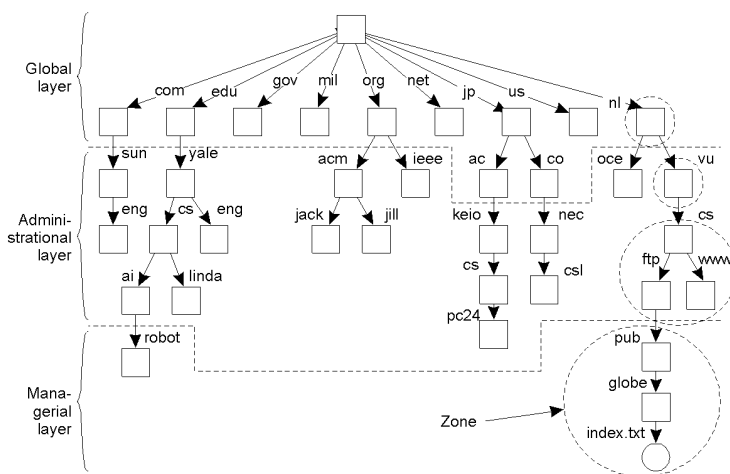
Global layer

com edu gov mil org net jp us nl

sun yale acm ieee ac co oce vu

Administrational layer

eng cs eng jack jill keio nec cs

ai linda cs csl ftp www

pc24

robot

pub

Managerial layer

globe

Zone

index.txt